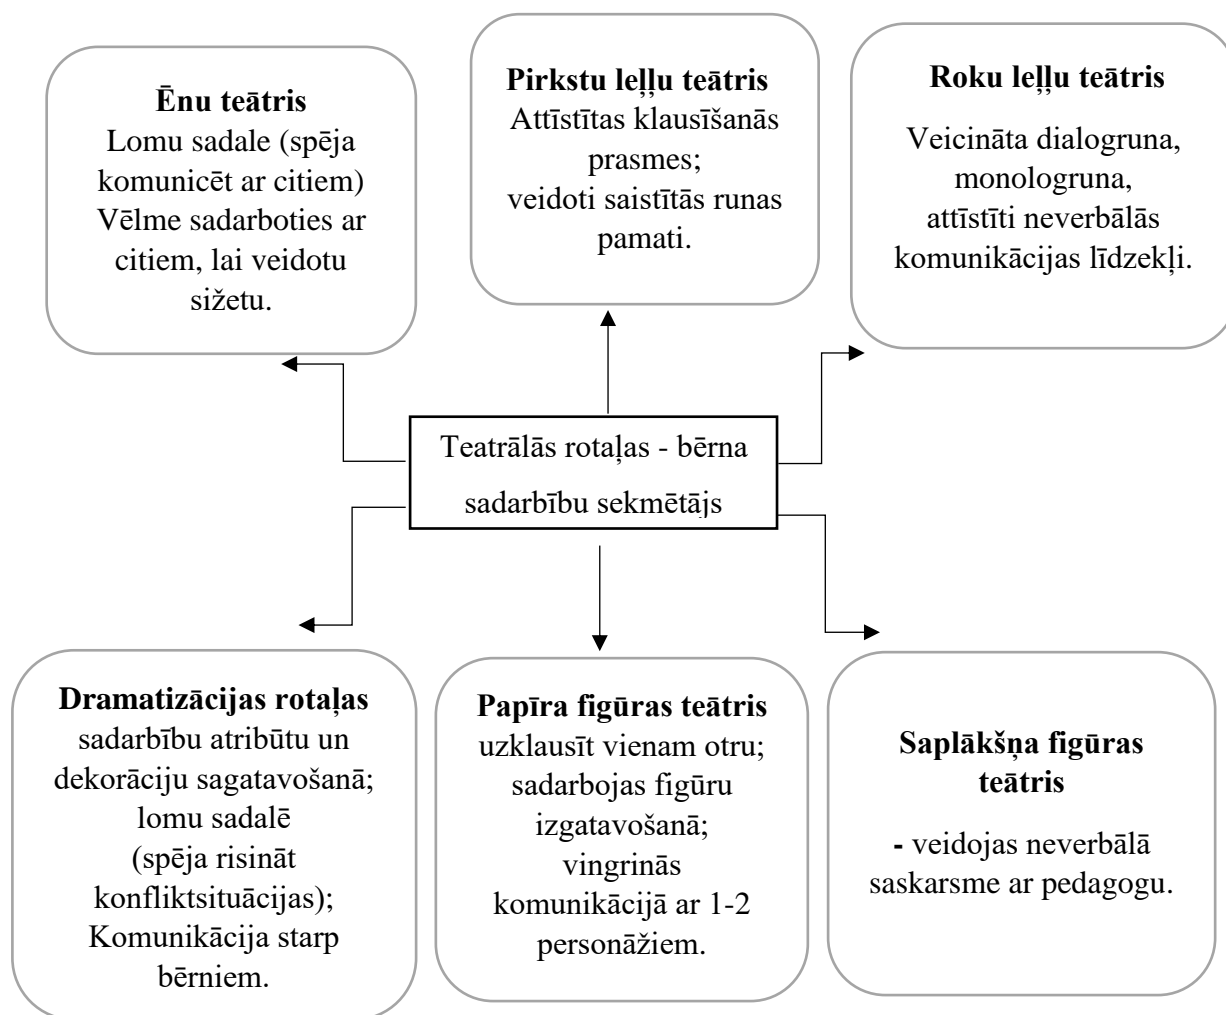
**Ēnu teātris**
Lomu sadale (spēja komunicēt ar citiem)
Vēlme sadarboties ar citiem, lai veidotu sižetu.

**Pirkstu leļļu teātris**
Attīstītas klausīšanās prasmes;
veidoti saistītās runas pamati.

**Roku leļļu teātris**

Veicināta dialogruna, monologruna, attīstīti neverbālās komunikācijas līdzekļi.

Teatrālās rotaļas - bērna sadarbību sekmētājs

**Dramatizācijas rotaļas**
sadarbību atribūtu un dekorāciju sagatavošanā;
lomu sadalē
(spēja risināt konfliktsituācijas);
Komunikācija starp bērniem.

**Papīra figūras teātris**
uzklausīt vienam otru;
sadarbojas figūru izgatavošanā;
vingrinās komunikācijā ar 1-2 personāžiem.

**Saplākšņa figūras teātris**

**-** veidojas neverbālā saskarsme ar pedagogu.